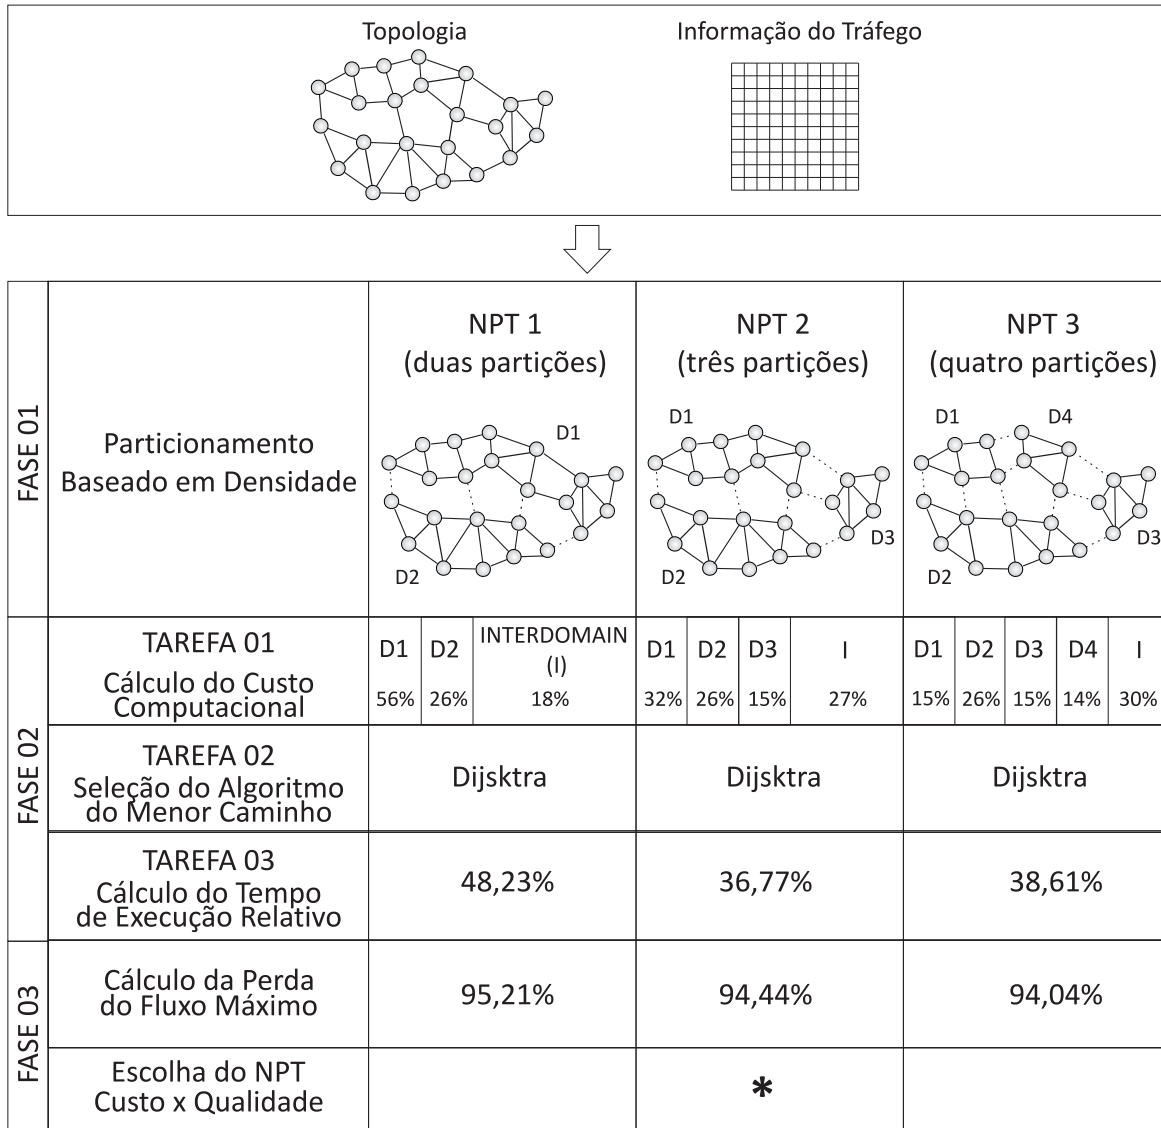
Topologia

Informação do Tráfego

| | | NPT 1 (duas partições) | NPT 2 (três partições) | NPT 3 (quatro partições) |
|---|---|---|---|---|
| FASE 01 | Particionamento Baseado em Densidade | D1 D2 | D1 D2 D3 | D1 D4 D2 D3 |
| FASE 02 | TAREFA 01 Cálculo do Custo Computacional | D1 56% · D2 26% · INTERDOMAIN (I) 18% | D1 32% · D2 26% · D3 15% · I 27% | D1 15% · D2 26% · D3 15% · D4 14% · I 30% |
| | TAREFA 02 Seleção do Algoritmo do Menor Caminho | Dijsktra | Dijsktra | Dijsktra |
| | TAREFA 03 Cálculo do Tempo de Execução Relativo | 48,23% | 36,77% | 38,61% |
| FASE 03 | Cálculo da Perda do Fluxo Máximo | 95,21% | 94,44% | 94,04% |
| | Escolha do NPT Custo x Qualidade | | * | |